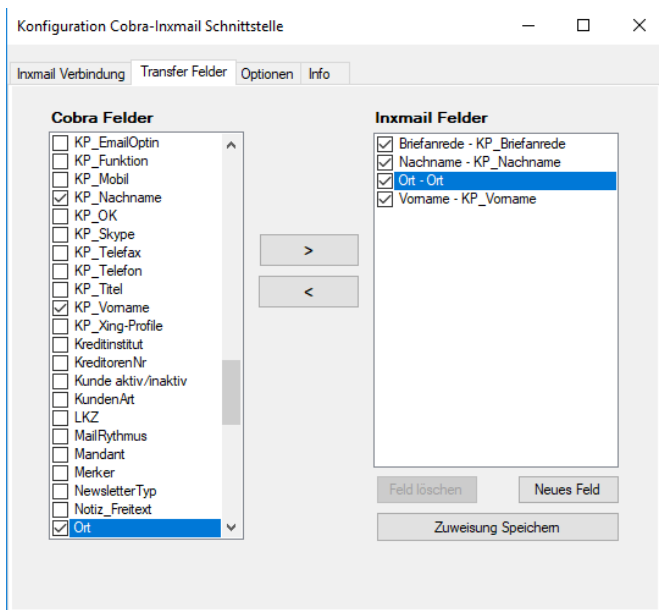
Konfiguration Cobra-Inxmail Schnittstelle

Inxmail Verbindung | Transfer Felder | Optionen | Info

Cobra Felder

KP_EmailOptin
KP_Funktion
KP_Mobil
KP_Nachname
KP_OK
KP_Skype
KP_Telefax
KP_Telefon
KP_Titel
KP_Vorname
KP_Xing-Profile
Kreditinstitut
KreditorenNr
Kunde aktiv/inaktiv
KundenArt
LKZ
MailRythmus
Mandant
Merker
NewsletterTyp
Notiz_Freitext
Ort

>

<

Inxmail Felder

Briefanrede - KP_Briefanrede
Nachname - KP_Nachname
Ort - Ort
Vorname - KP_Vorname

Feld löschen
Neues Feld
Zuweisung Speichern